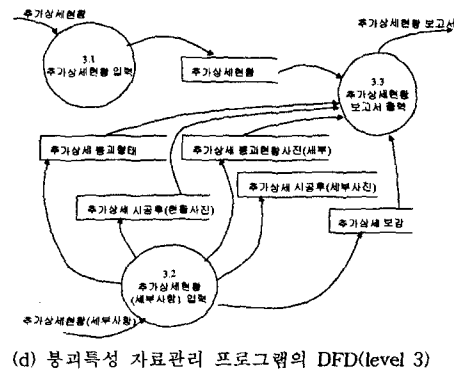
추가상세현황

3.1
추가상세현황 입력

추가상세현황

추가상세현황 보고서

3.3
추가상세현황
보고서 출력

추가상세 붕괴형태

추가상세 붕괴현황사진(세부)

추가상세 시공후(세부사진)

추가상세 시공후(현황사진)

추가상세 보강

3.2
추가상세현황
(세부사항) 입력

추가상세현황(세부사항)

(d) 붕괴특성 자료관리 프로그램의 DFD(level 3)